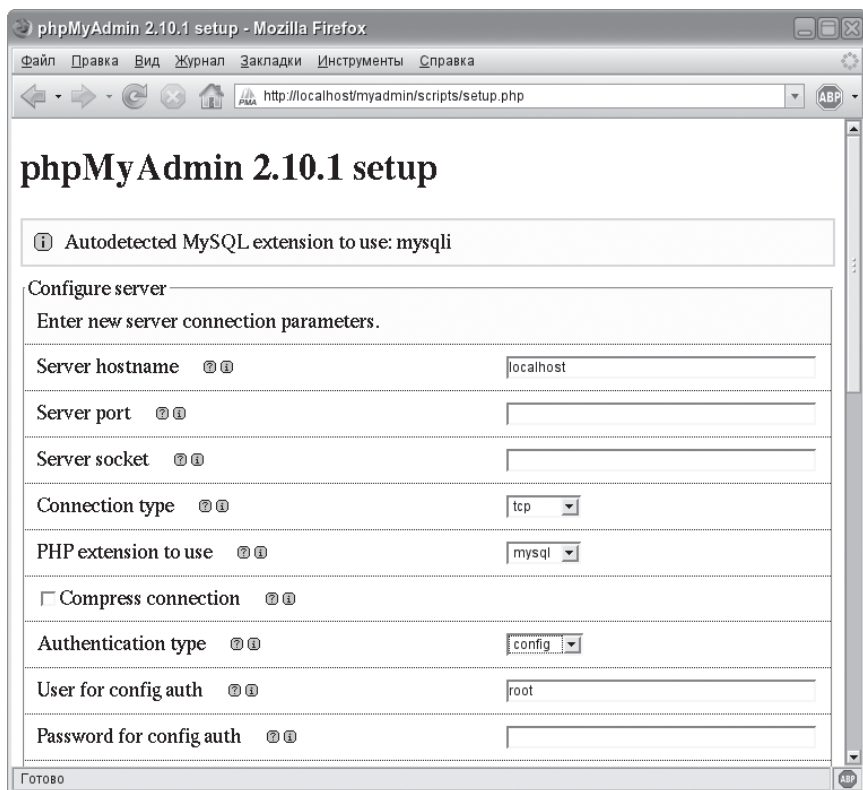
phpMyAdmin 2.10.1 setup - Mozilla Firefox

Файл Правка Вид Журнал Закладки Инструменты Справка

PMA http://localhost/myadmin/scripts/setup.php

ABP

phpMyAdmin 2.10.1 setup

Autodetected MySQL extension to use: mysqli

Configure server

Enter new server connection parameters.

| | |
|---|---|
| Server hostname | localhost |
| Server port | |
| Server socket | |
| Connection type | tcp |
| PHP extension to use | mysql |
| Compress connection | |
| Authentication type | config |
| User for config auth | root |
| Password for config auth | |

Готово

ABP